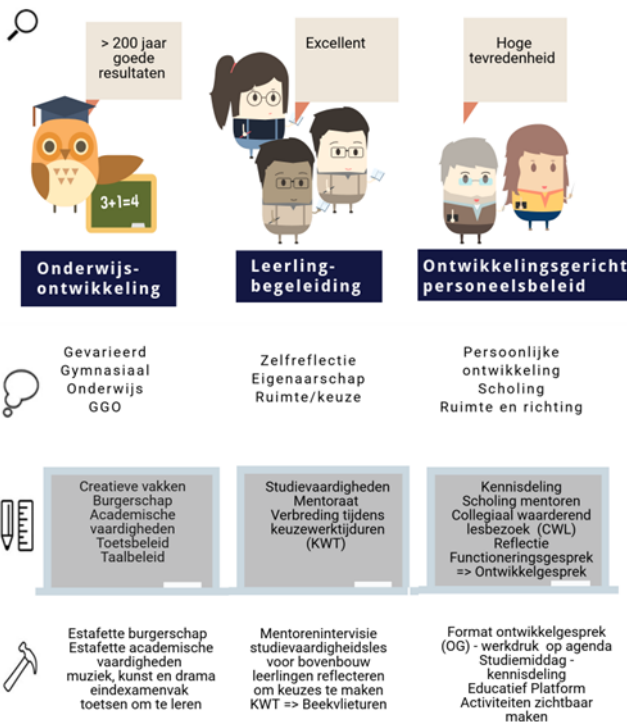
> 200 jaar goede resultaten

3+1=4

Onderwijs-ontwikkeling

Gevarieerd
Gymnasiaal
Onderwijs
GGO

Creatieve vakken
Burgerschap
Academische vaardigheden
Toetsbeleid
Taalbeleid

Estafette burgerschap
Estafette academische vaardigheden
muziek, kunst en drama eindexamenvak
toetsen om te leren

Excellent

Leerling-begeleiding

Zelfreflectie
Eigenaarschap
Ruimte/keuze

Studievaardigheden
Mentoraat
Verbreding tijdens keuzewerktijduren (KWT)

Mentorenintervisie
studievaardigheidsles voor bovenbouw
leerlingen reflecteren om keuzes te maken
KWT => Beekvlieturen

Hoge tevredenheid

Ontwikkelingsgericht personeelsbeleid

Persoonlijke ontwikkeling
Scholing
Ruimte en richting

Kennisdeling
Scholing mentoren
Collegiaal waarderend lesbezoek (CWL)
Reflectie
Functioneringsgesprek => Ontwikkelgesprek

Format ontwikkelgesprek (OG) - werkdruk op agenda
Studiemiddag - kennisdeling
Educatief Platform
Activiteiten zichtbaar maken